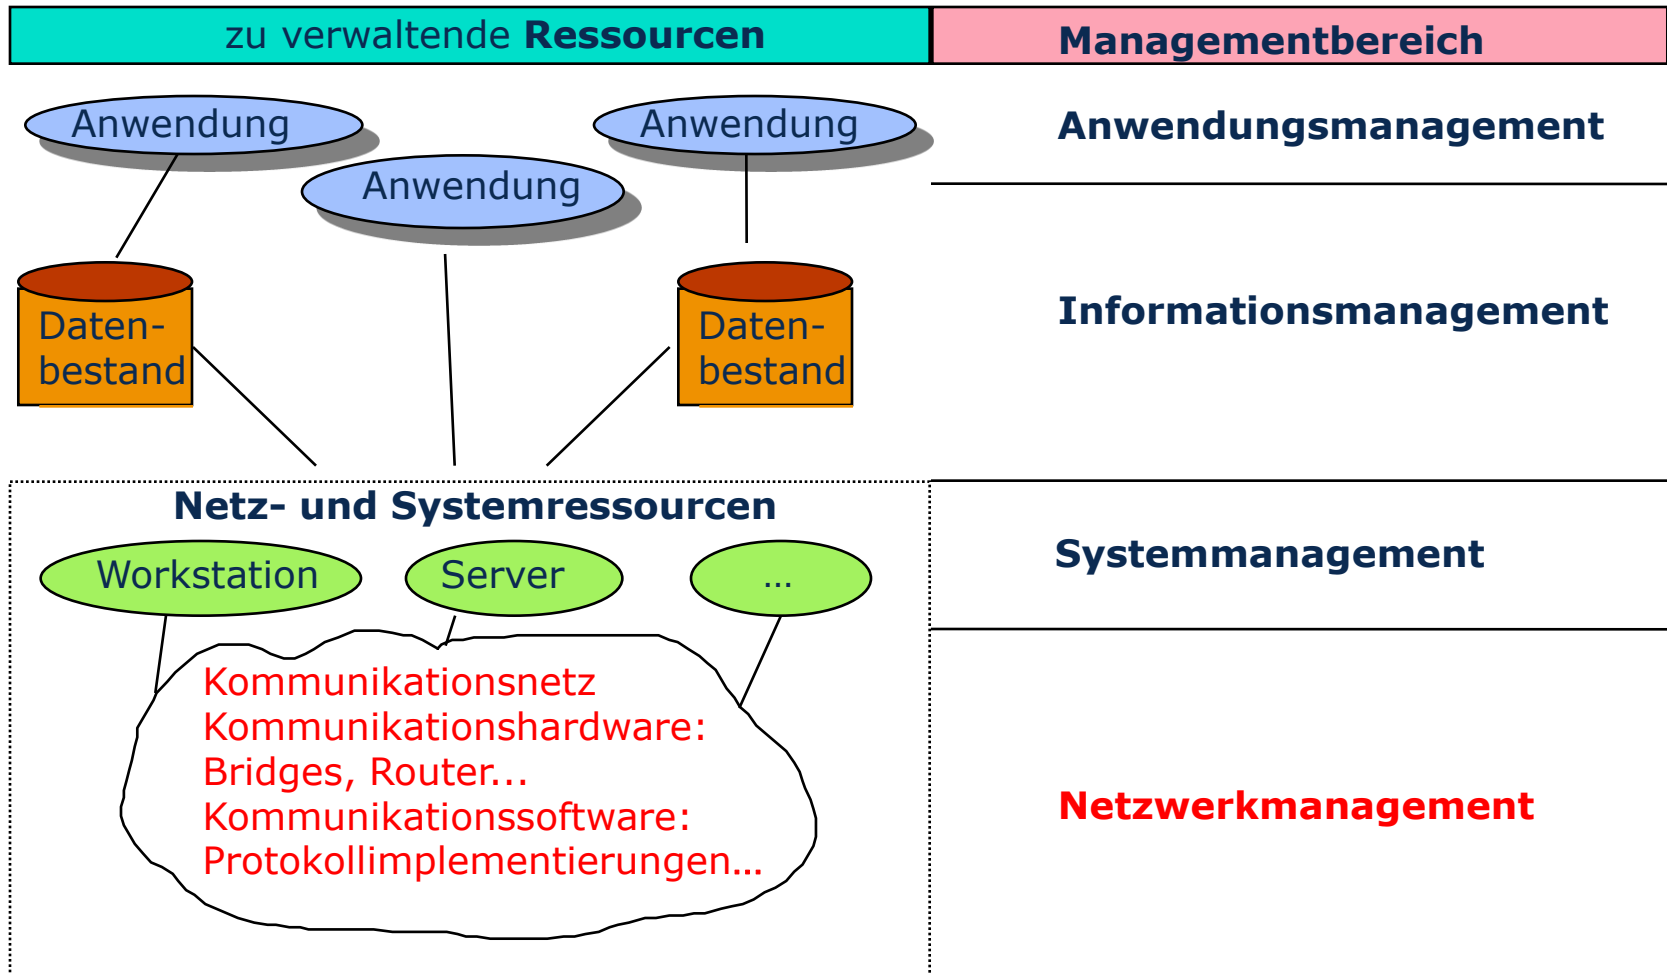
zu verwaltende **Ressourcen**

**Managementbereich**

Anwendung

Anwendung

Anwendung

**Anwendungsmanagement**

Daten-bestand

Daten-bestand

**Informationsmanagement**

**Netz- und Systemressourcen**

Workstation

Server

...

**Systemmanagement**

Kommunikationsnetz
Kommunikationshardware: Bridges, Router...
Kommunikationssoftware: Protokollimplementierungen...

**Netzwerkmanagement**